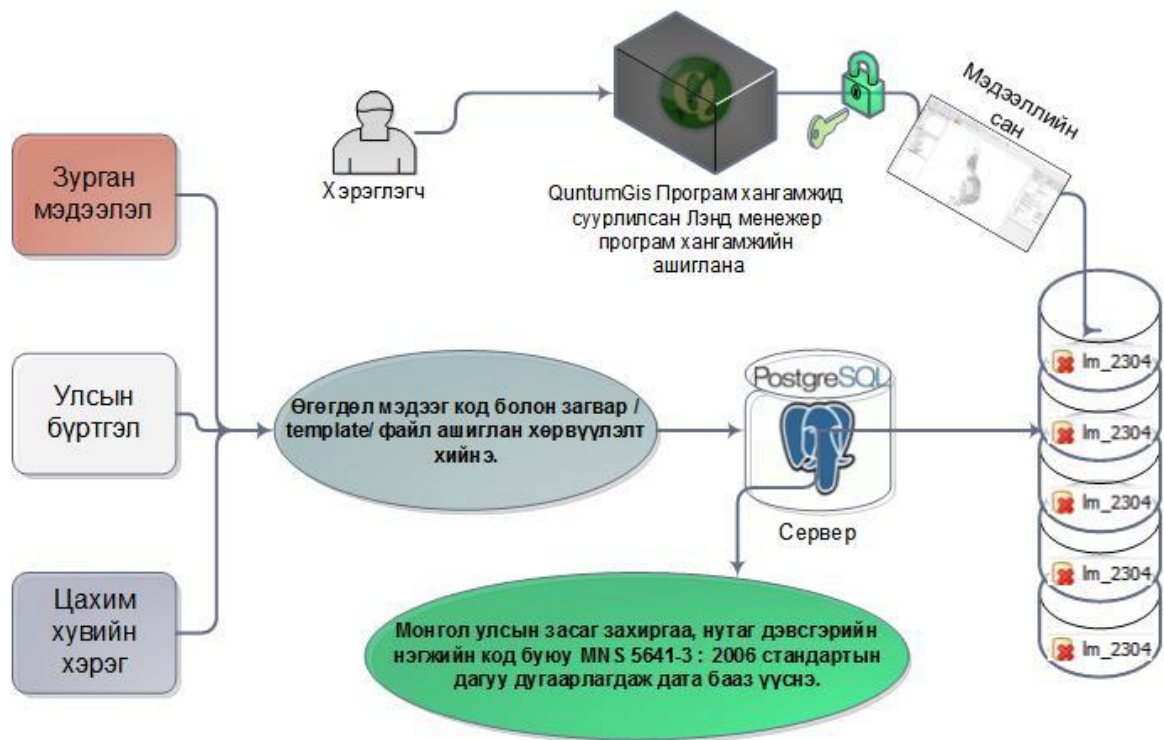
Зурган мэдээлэл

Улсын бүртгэл

Цахим хувийн хэрэг

Хэрэглэгч

QuntumGis Програм хангамжид суурлилсан Лэнд менежер програм хангамжийн ашиглана

Мэдээллийн сан

Өгөгдөл мэдээг код болон загвар / template/ файл ашиглан хөрвүүлэлт хийнэ.

PostgreSQL

Сервер

Монгол улсын засаг захиргаа, нутаг дэвсгэрийн нэгжийн код буюу MNS 5641-3 : 2006 стандартын дагуу дугаарлагдаж дата бааз үүснэ.

lm_2304

lm_2304

lm_2304

lm_2304

lm_2304